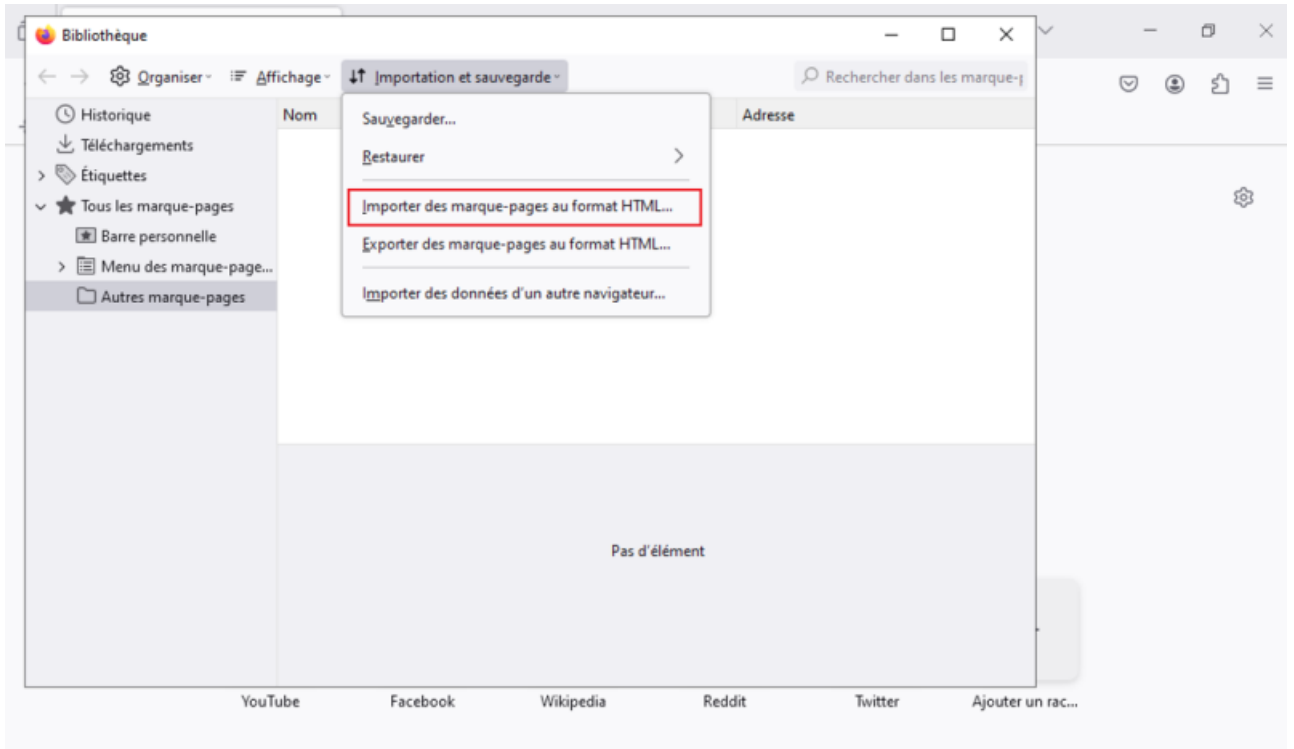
Bibliothèque

Organiser Affichage Importation et sauvegarde

Rechercher dans les marque-p

Historique
Téléchargements
Étiquettes
Tous les marque-pages
Barre personnelle
Menu des marque-page...
Autres marque-pages

Nom

Adresse

Sauvegarder...
Restaurer
Importer des marque-pages au format HTML...
Exporter des marque-pages au format HTML...
Importer des données d'un autre navigateur...

Pas d'élément

YouTube Facebook Wikipedia Reddit Twitter Ajouter un rac...